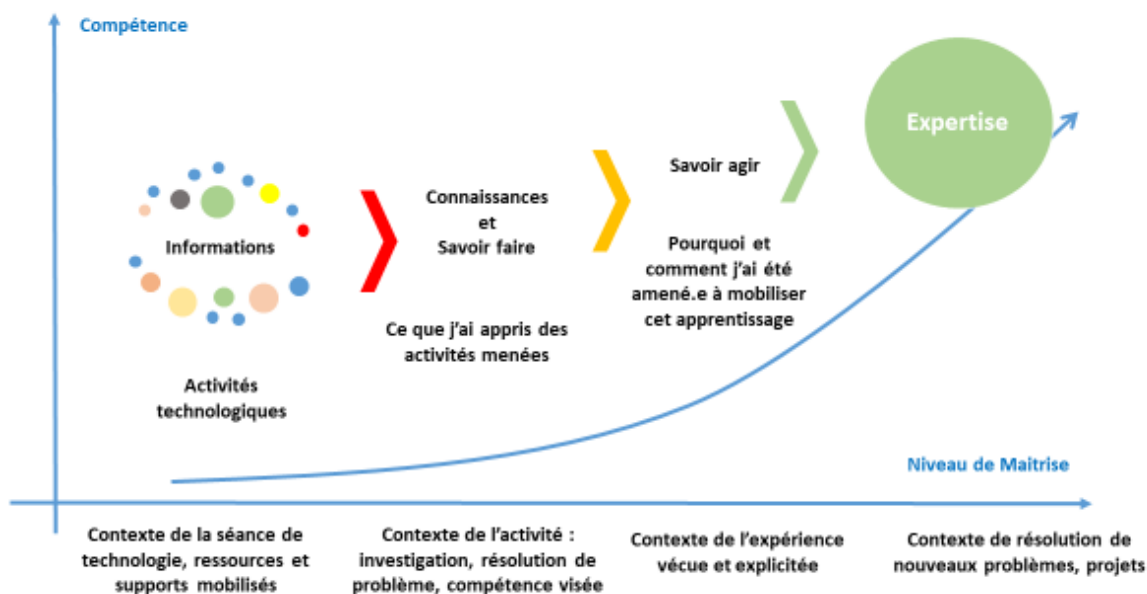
Compétence

Informations

Activités technologiques

Connaissances
et
Savoir faire

Ce que j'ai appris des activités menées

Savoir agir

Pourquoi et comment j'ai été amené.e à mobiliser cet apprentissage

Expertise

Niveau de Maitrise

Contexte de la séance de technologie, ressources et supports mobilisés

Contexte de l'activité : investigation, résolution de problème, compétence visée

Contexte de l'expérience vécue et explicitée

Contexte de résolution de nouveaux problèmes, projets